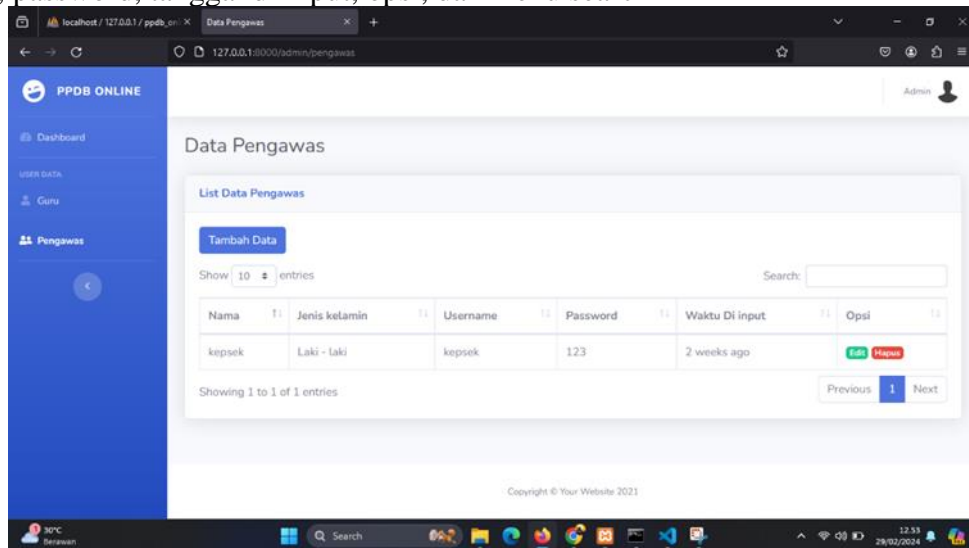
, password, tanggal di input, opsi, dan menu search

localhost / 127.0.0.1 / ppdb_on Data Pengawas

127.0.0.1:8000/admin/pengawas

PPDB ONLINE

Admin

Dashboard

USER DATA

Guru

Pengawas

Data Pengawas

List Data Pengawas

Tambah Data

Show 10 entries

Search:

| Nama | Jenis kelamin | Username | Password | Waktu Di input | Opsi |
|---|---|---|---|---|---|
| kepsek | Laki - laki | kepsek | 123 | 2 weeks ago | Edit Hapus |

Showing 1 to 1 of 1 entries

Previous 1 Next

Copyright © Your Website 2021

30°C Berawan

Search

12.53 29/02/2024